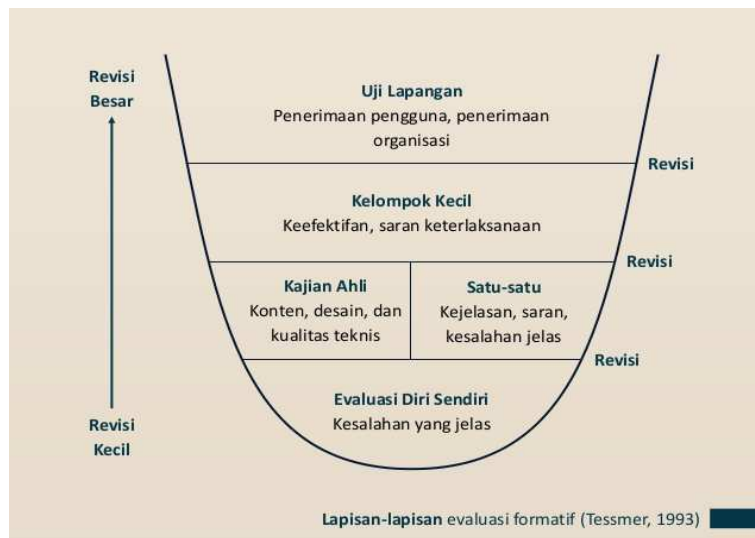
Revisi Besar

Uji Lapangan
Penerimaan pengguna, penerimaan organisasi

Revisi

Kelompok Kecil
Keefektifan, saran keterlaksanaan

Revisi

Kajian Ahli
Konten, desain, dan kualitas teknis

Satu-satu
Kejelasan, saran, kesalahan jelas

Revisi

Evaluasi Diri Sendiri
Kesalahan yang jelas

Revisi Kecil

Lapisan-lapisan evaluasi formatif (Tessmer, 1993)